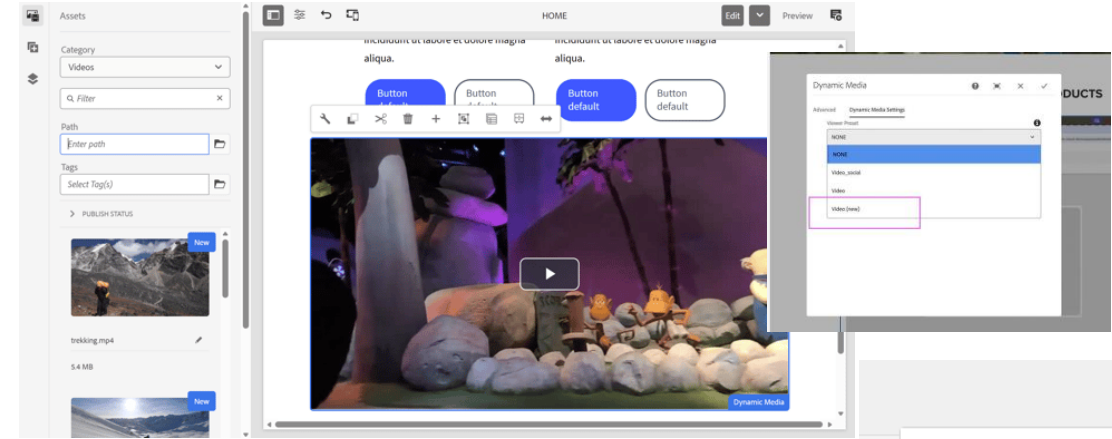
Assets

Category

Videos

Filter

Path

Enter path

Tags

Select Tag(s)

PUBLISH STATUS

New

trekking.mp4

5.4 MB

New

HOME

Edit

Preview

incididunt ut labore et dolore magna aliqua.

incididunt ut labore et dolore magna aliqua.

Button default

Button default

Button default

Button default

Dynamic Media

Dynamic Media

Advanced

Dynamic Media Settings

Viewer Preset

NONE

NONE

Video_social

Video

Video (new)

ODUCTS